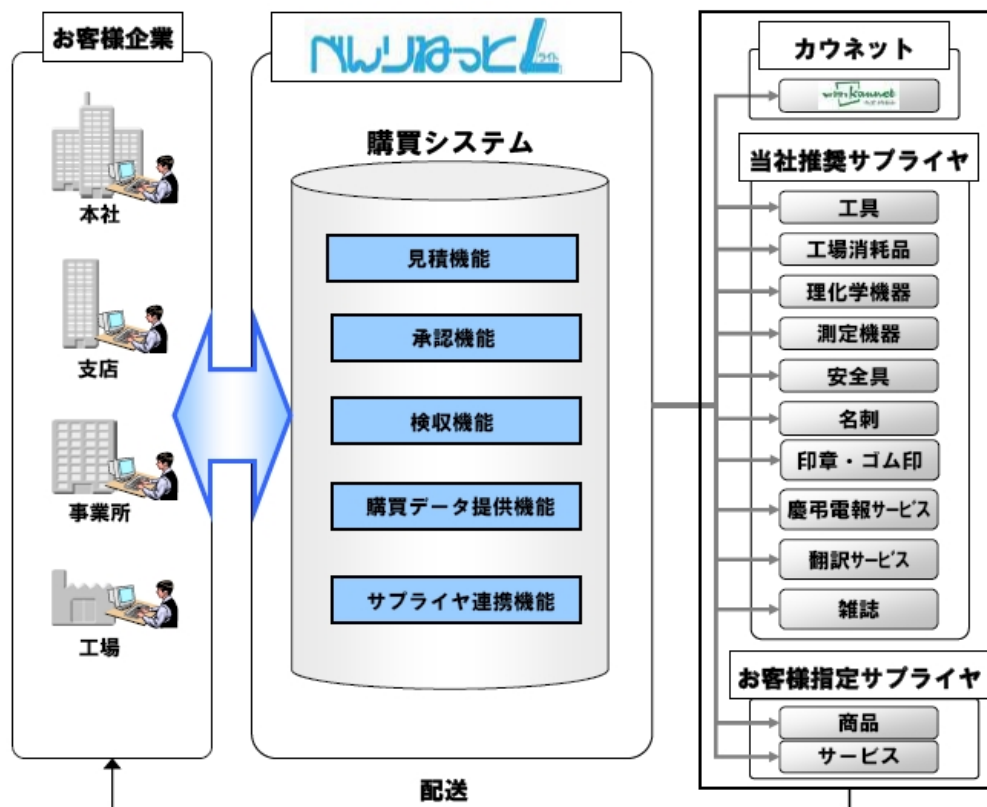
お客様企業

本社

支店

事業所

工場

べんりねっとL ライト

購買システム

見積機能

承認機能

検収機能

購買データ提供機能

サプライヤ連携機能

配送

カウネット

kaunet

当社推奨サプライヤ

工具

工場消耗品

理化学機器

測定機器

安全具

名刺

印章・ゴム印

慶弔電報サービス

翻訳サービス

雑誌

お客様指定サプライヤ

商品

サービス